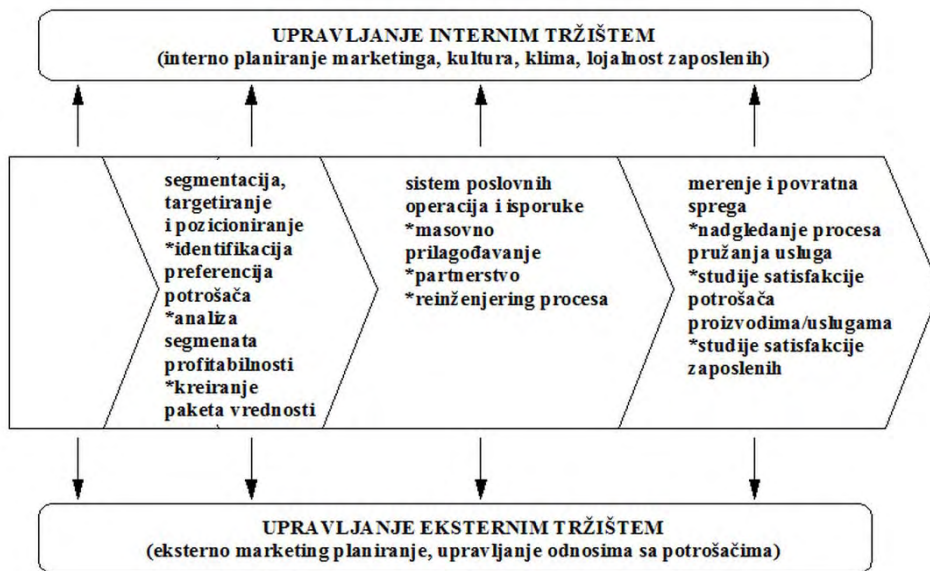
UPRAVLJANJE INTERNIM TRŽIŠTEM
(interno planiranje marketinga, kultura, klima, lojalnost zaposlenih)

segmentacija, targetiranje i pozicioniranje
*identifikacija preferencija potrošača
*analiza segmenata profitabilnosti
*kreiranje paketa vrednosti

sistem poslovnih operacija i isporuke
*masovno prilagođavanje
*partnerstvo
*reinženjering procesa

merenje i povratna sprega
*nadgledanje procesa pružanja usluga
*studije satisfakcije potrošača proizvodima/uslugama
*studije satisfakcije zaposlenih

UPRAVLJANJE EKSTERNIM TRŽIŠTEM
(eksterno marketing planiranje, upravljanje odnosima sa potrošačima)